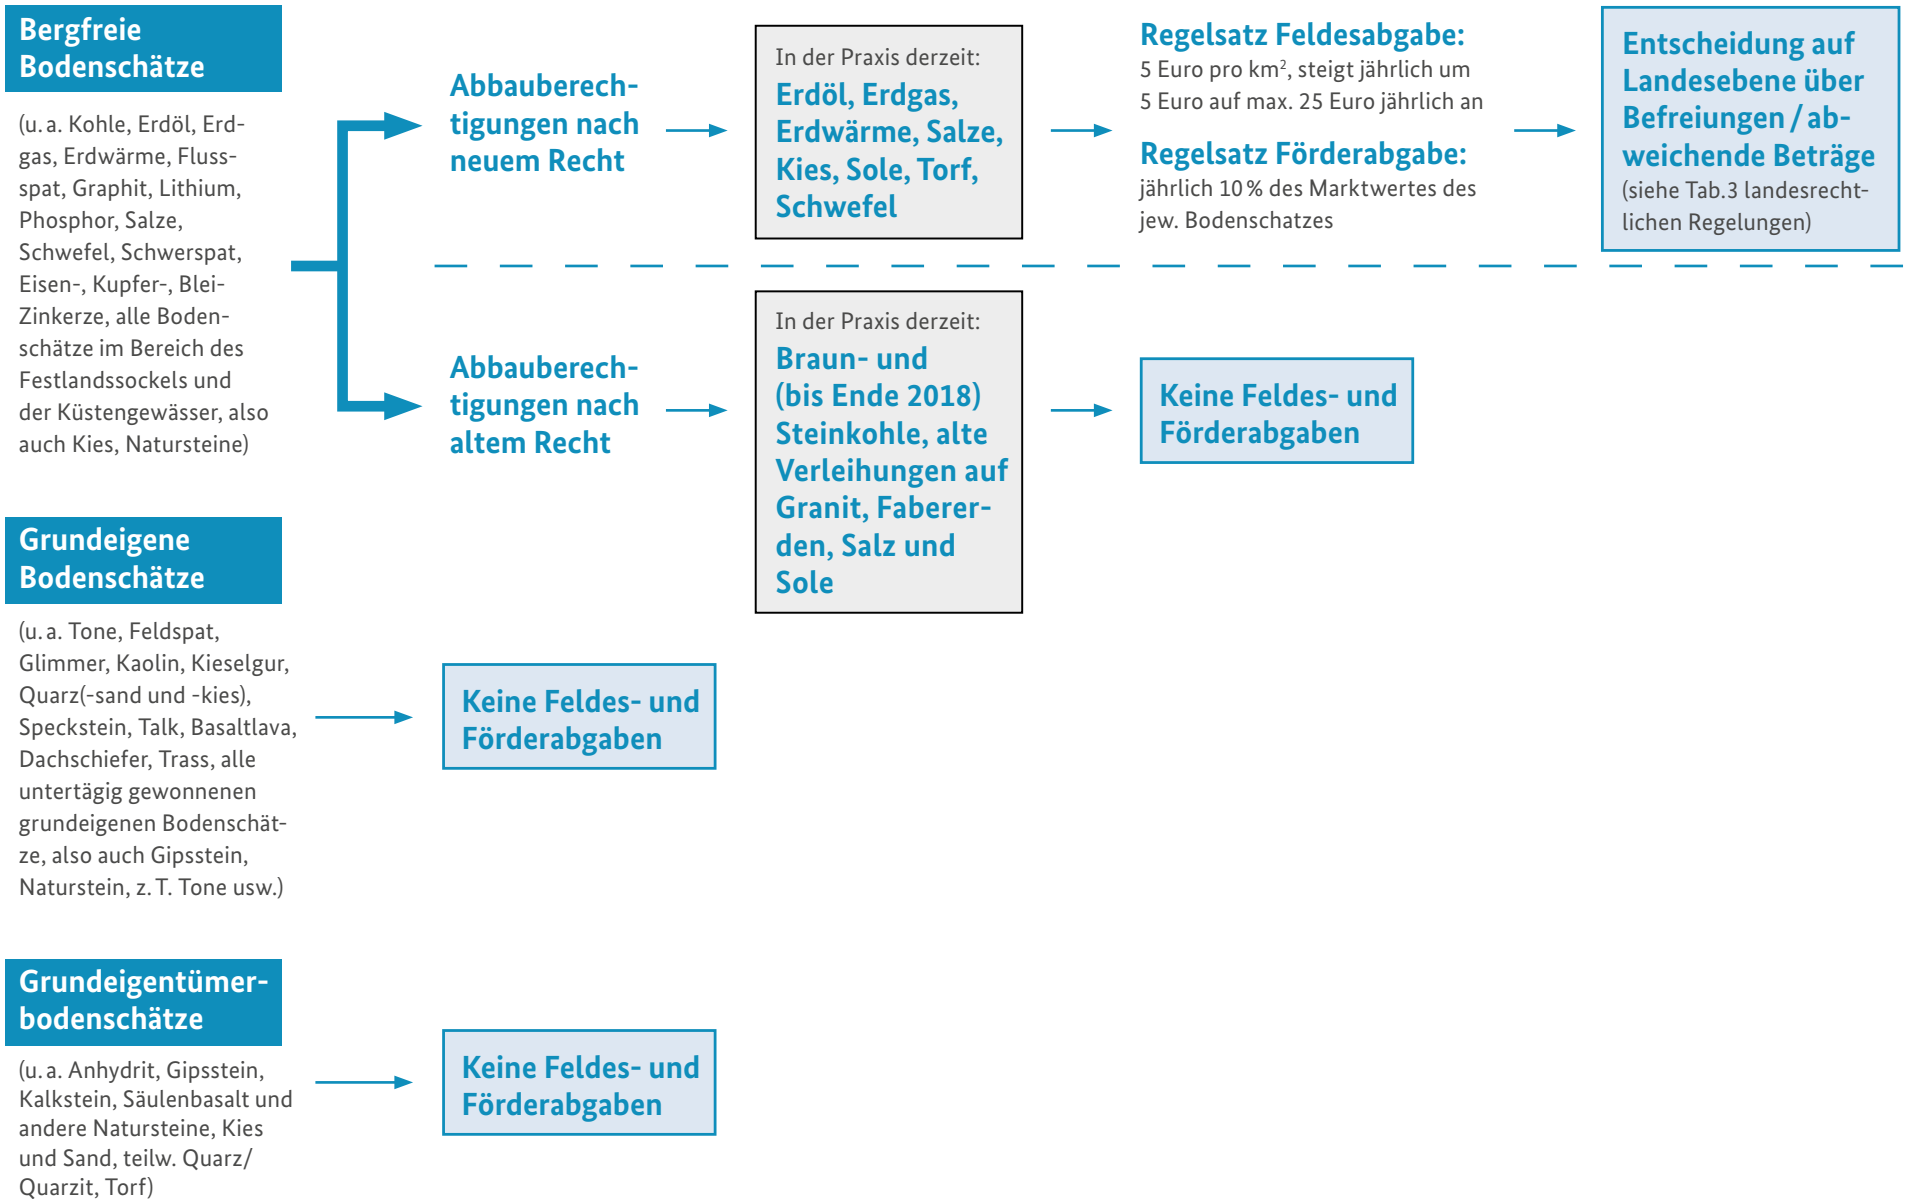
Bergfreie Bodenschätze

(u. a. Kohle, Erdöl, Erdgas, Erdwärme, Flussspat, Graphit, Lithium, Phosphor, Salze, Schwefel, Schwerspat, Eisen-, Kupfer-, Blei-Zinkerze, alle Bodenschätze im Bereich des Festlandssockels und der Küstengewässer, also auch Kies, Natursteine)

Abbauberechtigungen nach neuem Recht

In der Praxis derzeit:
Erdöl, Erdgas, Erdwärme, Salze, Kies, Sole, Torf, Schwefel

Regelsatz Feldesabgabe:
5 Euro pro km$^2$, steigt jährlich um 5 Euro auf max. 25 Euro jährlich an

Regelsatz Förderabgabe:
jährlich 10 % des Marktwertes des jew. Bodenschatzes

Entscheidung auf Landesebene über Befreiungen / abweichende Beträge
(siehe Tab.3 landesrechtlichen Regelungen)

Abbauberechtigungen nach altem Recht

In der Praxis derzeit:
Braun- und (bis Ende 2018) Steinkohle, alte Verleihungen auf Granit, Fabererden, Salz und Sole

Keine Feldes- und Förderabgaben

Grundeigene Bodenschätze

(u. a. Tone, Feldspat, Glimmer, Kaolin, Kieselgur, Quarz(-sand und -kies), Speckstein, Talk, Basaltlava, Dachschiefer, Trass, alle untertägig gewonnenen grundeigenen Bodenschätze, also auch Gipsstein, Naturstein, z. T. Tone usw.)

Keine Feldes- und Förderabgaben

Grundeigentümerbodenschätze

(u. a. Anhydrit, Gipsstein, Kalkstein, Säulenbasalt und andere Natursteine, Kies und Sand, teilw. Quarz/ Quarzit, Torf)

Keine Feldes- und Förderabgaben